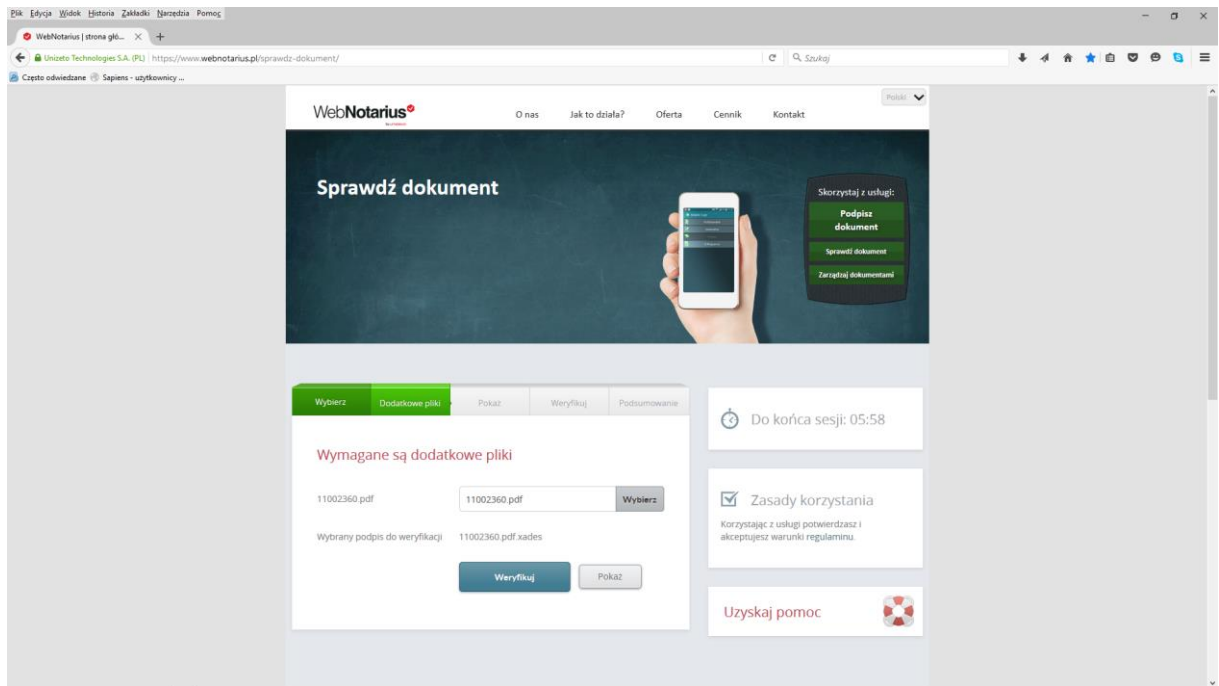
Plik Edycja Widok Historia Zakładki Narzędzia Pomoc

WebNotarius | strona głó... ×

Unizeto Technologies S.A. (PL) https://www.webnotarius.pl/sprawdz-dokument/

Szukaj

Często odwiedzane Sapiens - użytkownicy ...

WebNotarius

O nas Jak to działa? Oferta Cennik Kontakt

Polski

Sprawdź dokument

Skorzystaj z usługi:

Podpisz dokument

Sprawdź dokument

Zarządzaj dokumentami

Wybierz Dodatkowe pliki Pokaż Weryfikuj Podsumowanie

Wymagane są dodatkowe pliki

11002360.pdf 11002360.pdf Wybierz

Wybrany podpis do weryfikacji 11002360.pdf.xades

Weryfikuj Pokaż

Do końca sesji: 05:58

Zasady korzystania

Korzystając z usługi potwierdzasz i akceptujesz warunki regulaminu.

Uzyskaj pomoc